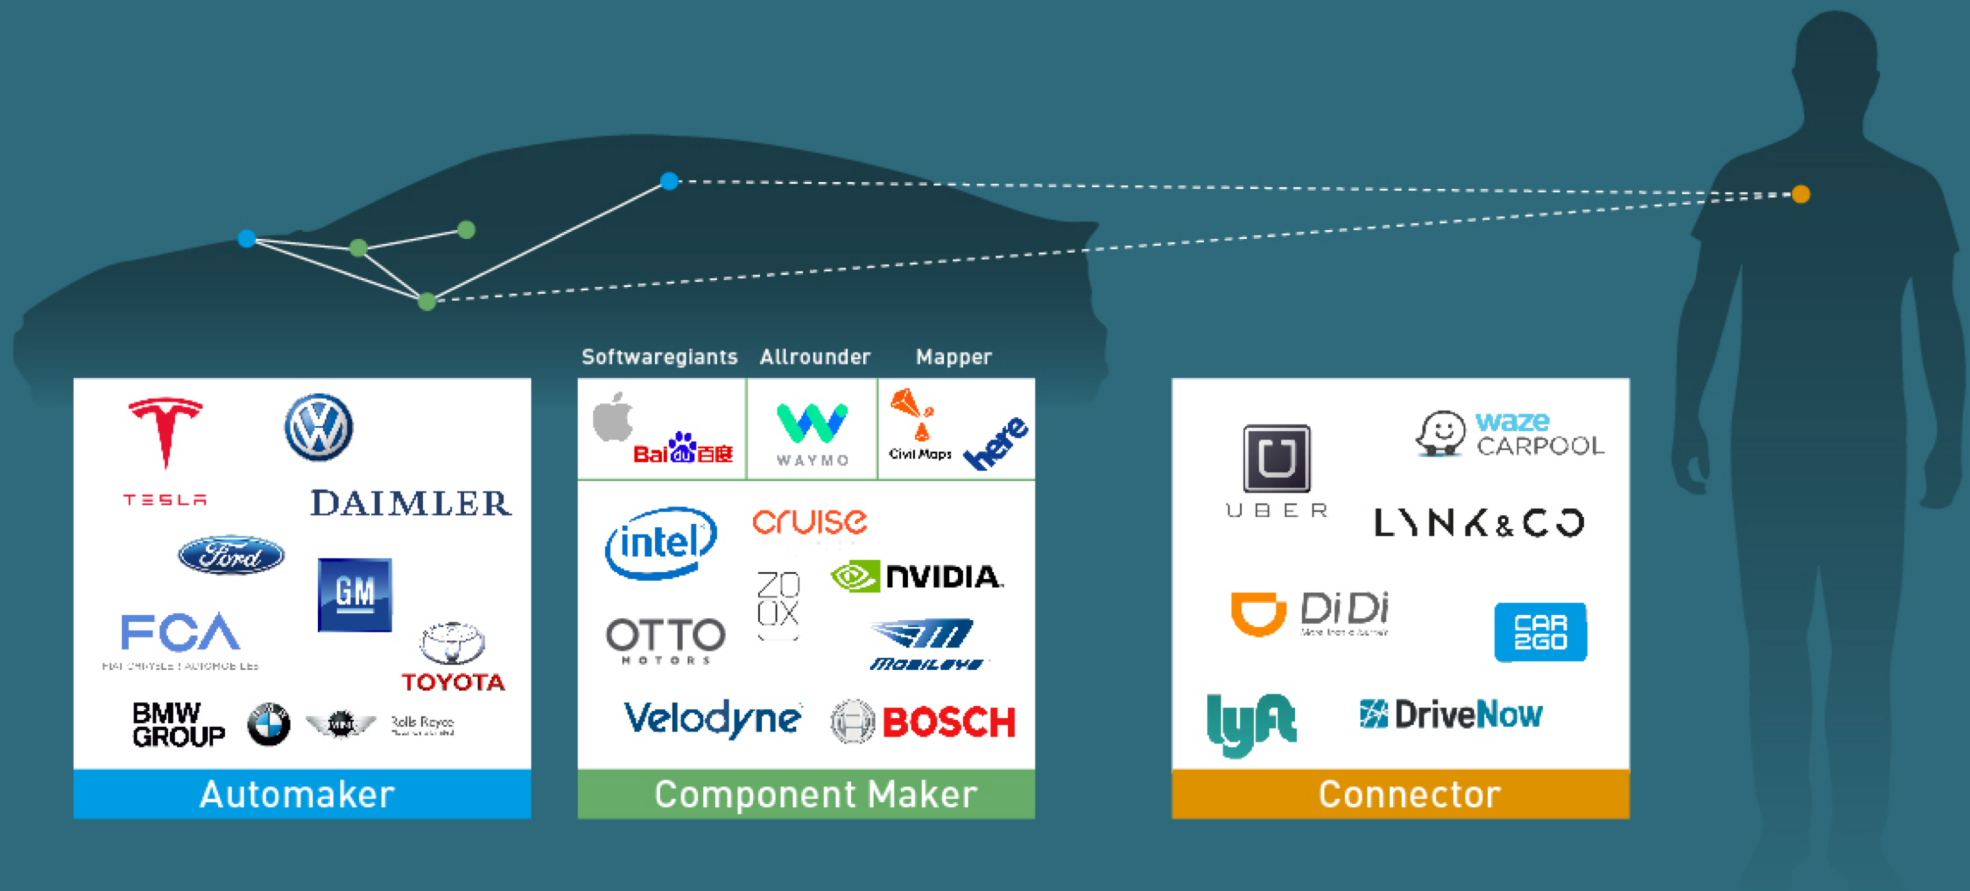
Softwaregiants Allrounder Mapper

TESLA
DAIMLER
Ford
GM
FCA
FIAT CHRYSLER AUTOMOBILES
TOYOTA
BMW GROUP
MINI
Rolls-Royce

Automaker

Bai百度
WAYMO
Civil Maps
here
intel
cruise
ZOOX
NVIDIA.
OTTO MOTORS
MOBILEYE
Velodyne
BOSCH

Component Maker

UBER
waze CARPOOL
LYNK&CO
DiDi
CAR2GO
lyft
DriveNow

Connector